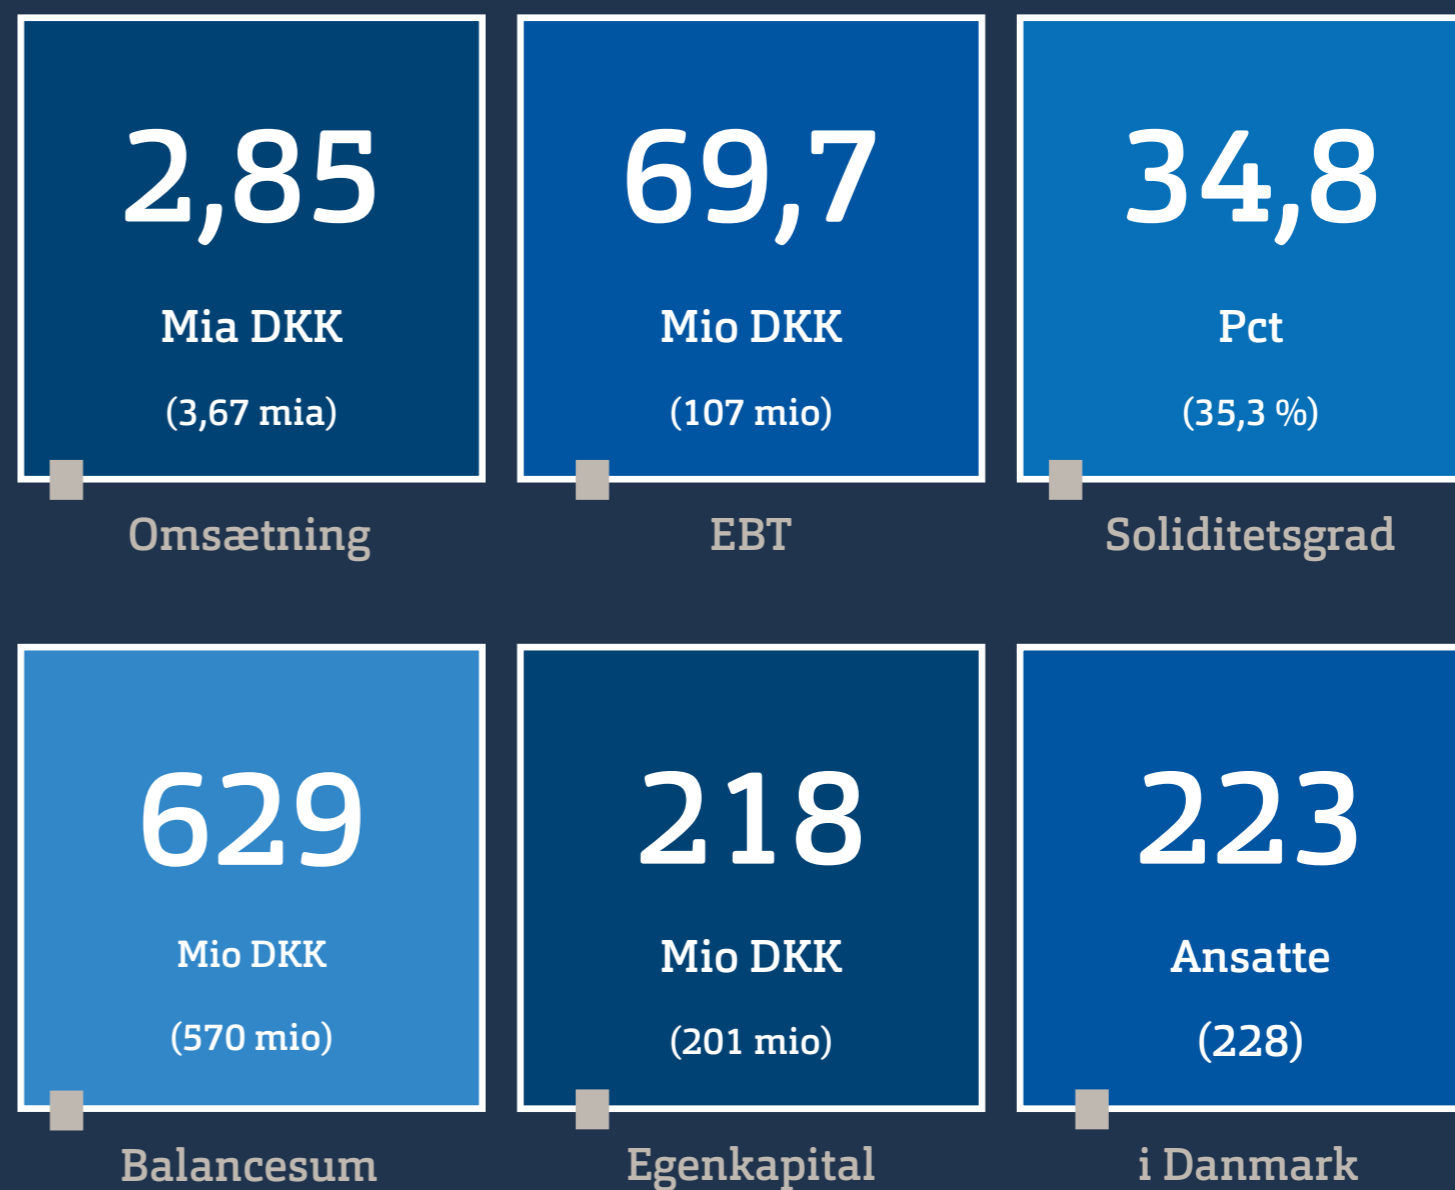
2,85

Mia DKK

(3,67 mia)

Omsætning

69,7

Mio DKK

(107 mio)

EBT

34,8

Pct

(35,3 %)

Soliditetsgrad

629

Mio DKK

(570 mio)

Balancesum

218

Mio DKK

(201 mio)

Egenkapital

223

Ansatte

(228)

i Danmark